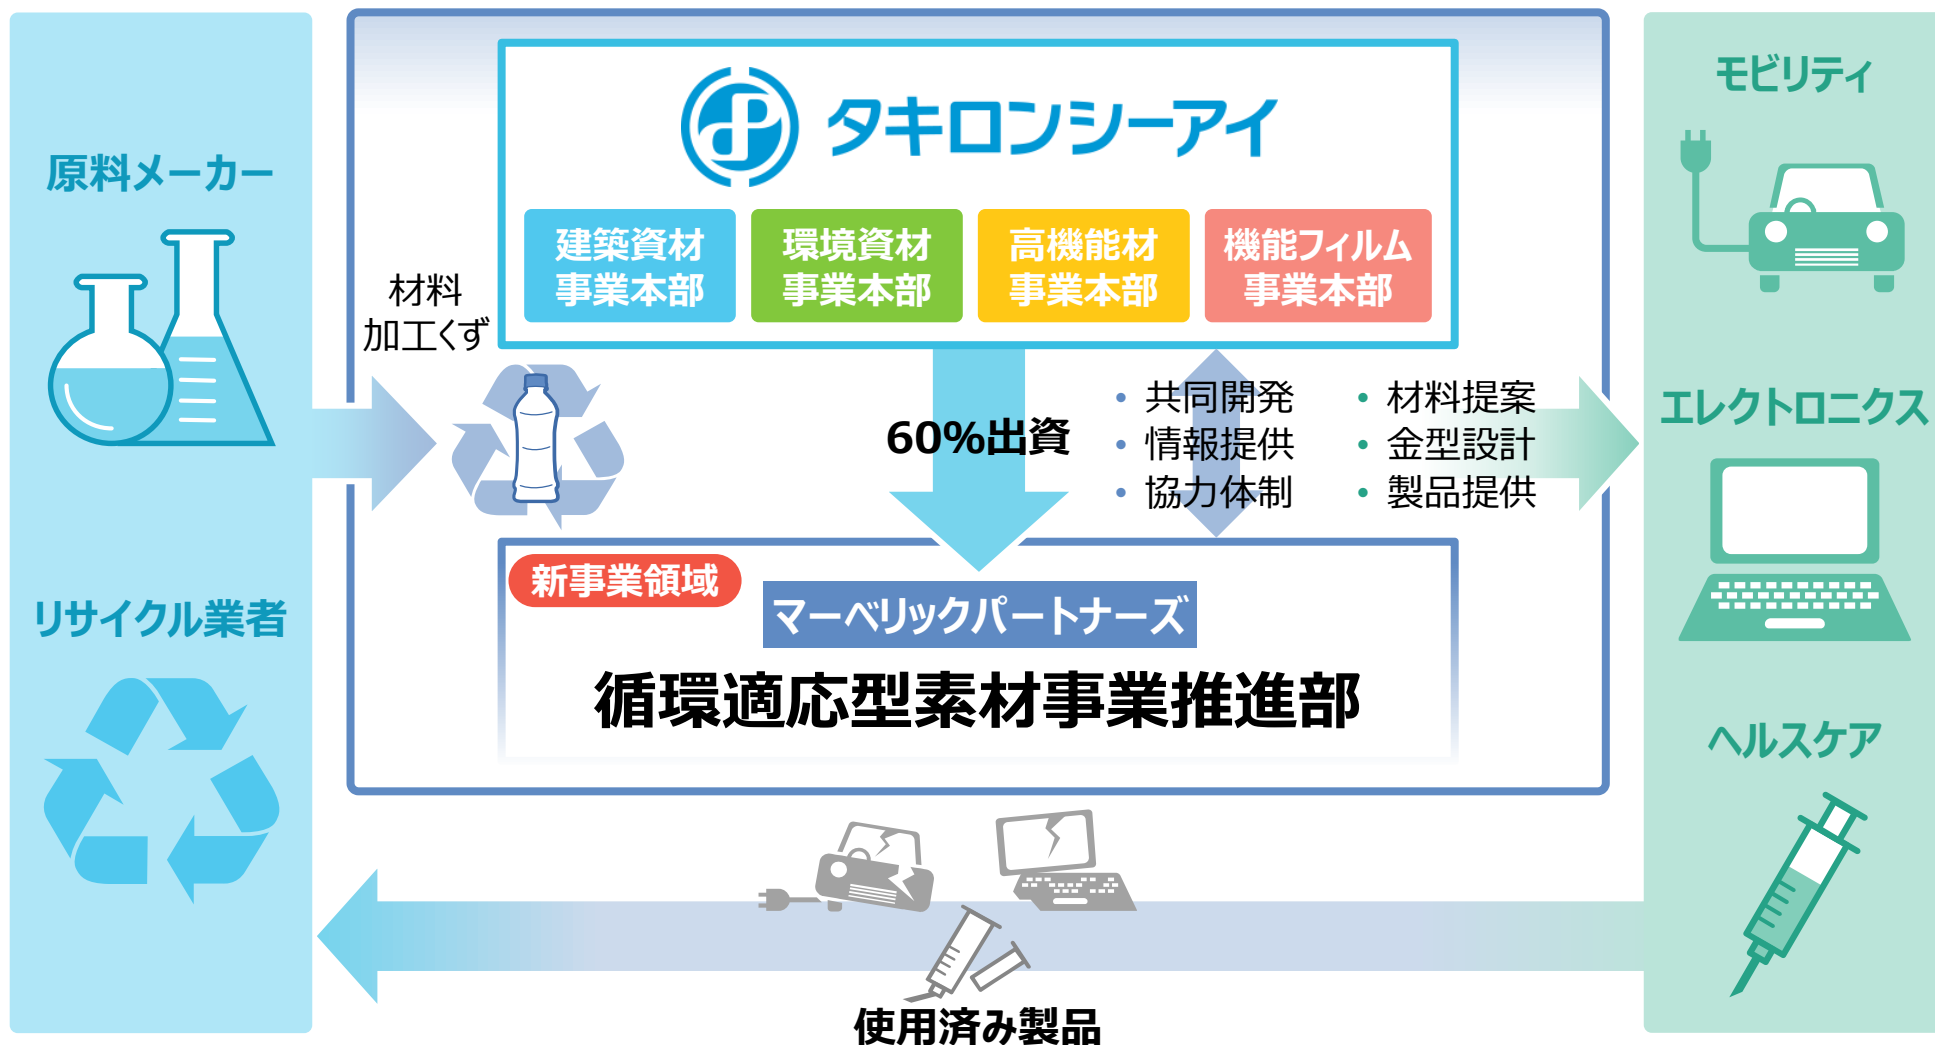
原料メーカー

リサイクル業者

材料
加工くず

タキロンシーアイ

建築資材
事業本部

環境資材
事業本部

高機能材
事業本部

機能フィルム
事業本部

60%出資

• 共同開発
• 情報提供
• 協力体制

• 材料提案
• 金型設計
• 製品提供

新事業領域

マーベリックパートナーズ

循環適応型素材事業推進部

モビリティ

エレクトロニクス

ヘルスケア

使用済み製品